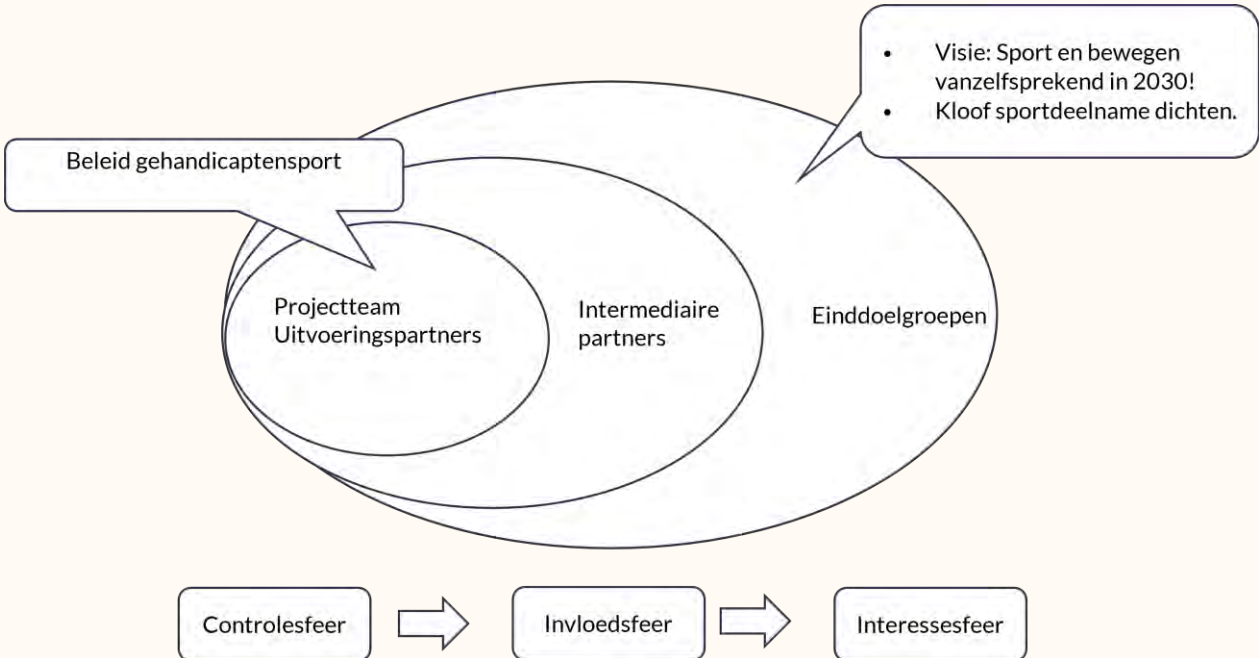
- Visie: Sport en bewegen vanzelfsprekend in 2030!
- Kloof sportdeelname dichten.

Beleid gehandicaptensport

Projectteam
Uitvoeringspartners

Intermediaire partners

Einddoelgroepen

Controlesfeer

Invloedsfeer

Interessesfeer